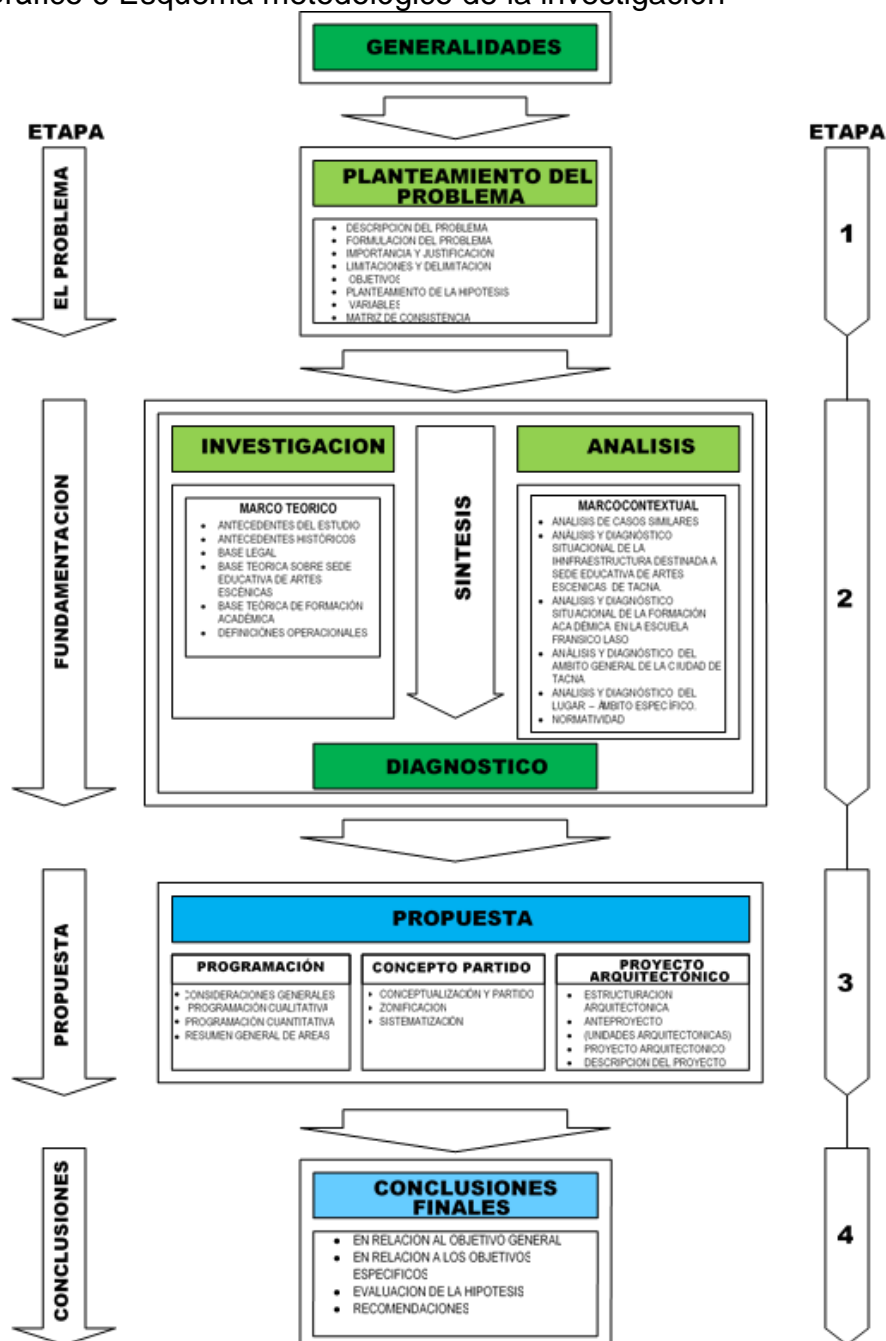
Gráfico 5 Esquema metodológico de la investigación

GENERALIDADES

ETAPA

ETAPA

EL PROBLEMA

PLANTEAMIENTO DEL PROBLEMA

- DESCRIPCION DEL PROBLEMA
- FORMULACION DEL PROBLEMA
- IMPORTANCIA Y JUSTIFICACION
- LIMITACIONES Y DELIMITACION
- OBJETIVOS
- PLANTEAMIENTO DE LA HIPOTESIS
- VARIABLES
- MATRIZ DE CONSISTENCIA

1

FUNDAMENTACION

INVESTIGACION

MARCO TEORICO
- ANTECEDENTES DEL ESTUDIO
- ANTECEDENTES HISTÓRICOS
- BASE LEGAL
- BASE TEORICA SOBRE SEDE EDUCATIVA DE ARTES ESCÉNICAS
- BASE TEÓRICA DE FORMACIÓN ACADÉMICA
- DEFINICIONES OPERACIONALES

SINTESIS

ANALISIS

MARCOCONTEXTUAL
- ANALISIS DE CASOS SIMILARES
- ANÁLISIS Y DIAGNÓSTICO SITUACIONAL DE LA IHNFRAESTRUCTURA DESTINADA A SEDE EDUCATIVA DE ARTES ESCENICAS DE TACNA
- ANALISIS Y DIAGNÓSTICO SITUACIONAL DE LA FORMACIÓN ACA DÉMICA EN LA ESCUELA FRANSICO LASO
- ANÁLISIS Y DIAGNÓSTICO DEL AMBITO GENERAL DE LA CIUDAD DE TACNA
- ANALISIS Y DIAGNÓSTICO DEL LUGAR – ÁMBITO ESPECÍFICO.
- NORMATIVIDAD

DIAGNOSTICO

2

PROPUESTA

PROPUESTA

PROGRAMACIÓN
- CONSIDERACIONES GENERALES
- PROGRAMACIÓN CUALITATIVA
- PROGRAMACIÓN CUANTITATIVA
- RESUMEN GENERAL DE AREAS

CONCEPTO PARTIDO
- CONCEPTUALIZACIÓN Y PARTIDO
- ZONIFICACION
- SISTEMATIZACIÓN

PROYECTO ARQUITECTÓNICO
- ESTRUCTURACION ARQUITECTONICA
- ANTEPROYECTO
- (UNIDADES ARQUITECTONICAS)
- PROYECTO ARQUITECTONICO
- DESCRIPCION DEL PROYECTO

3

CONCLUSIONES

CONCLUSIONES FINALES

- EN RELACION AL OBJETIVO GENERAL
- EN RELACION A LOS OBJETIVOS ESPECIFICOS
- EVALUACION DE LA HIPOTESIS
- RECOMENDACIONES

4